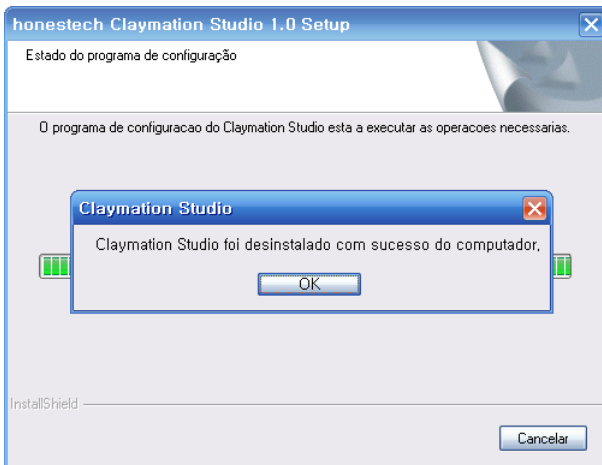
honestech Claymation Studio 1.0 Setup

Estado do programa de configuração

O programa de configuracao do Claymation Studio esta a executar as operacoes necessarias.

Claymation Studio

Claymation Studio foi desinstalado com sucesso do computador,

OK

InstallShield

Cancelar